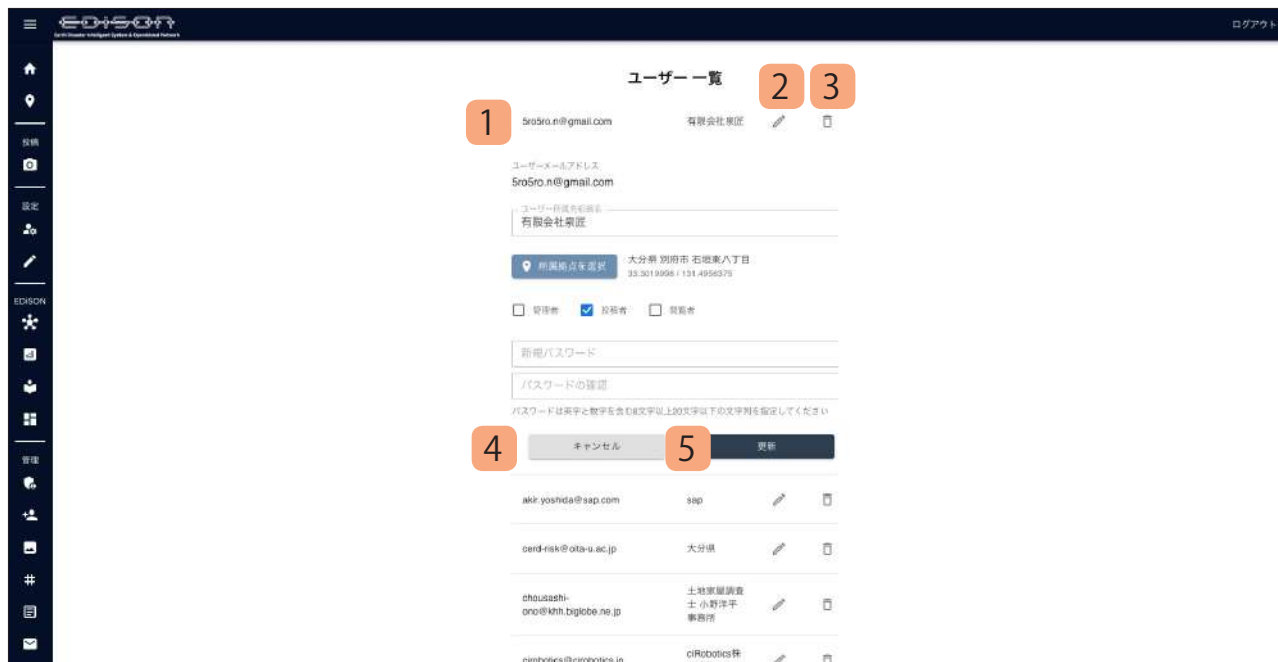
EDISON
Earth Disaster Intelligent System & Operational Network

ログアウト

投稿
設定
EDISON
管理

ユーザー一覧

2 3

1 5ro5ro.n@gmail.com 有限会社東匠

ユーザーメールアドレス
5ro5ro.n@gmail.com

ユーザー所属先組織名
有限会社東匠

所属拠点を選択 大分県 別府市 石垣東八丁目
33.3019998 / 131.4956375

管理者 投稿者 閲覧者

新規パスワード

パスワードの確認

パスワードは英字と数字を含む8文字以上20文字以下の文字列を指定してください

4 キャンセル 5 更新

akir.yoshida@sap.com sap

cerd-risk@oita-u.ac.jp 大分県

chousashi-ono@khh.biglobe.ne.jp 土地家屋調査士 小野洋平事務所

cirobotics@cirobotics.jp ciRobotics株